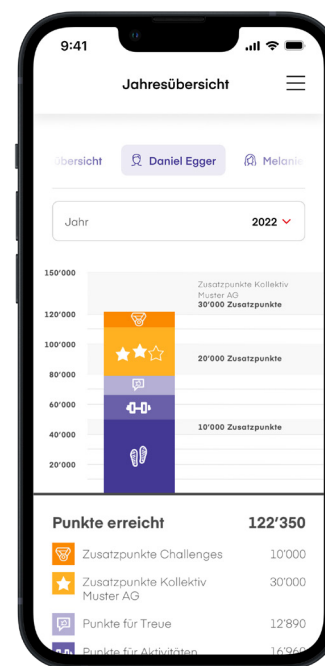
9:41

Jahresübersicht

Übersicht Daniel Egger Melanie

Jahr 2022

150'000
120'000
100'000
80'000
60'000
40'000
20'000

Zusatzpunkte Kollektiv Muster AG
30'000 Zusatzpunkte

20'000 Zusatzpunkte

10'000 Zusatzpunkte

Punkte erreicht 122'350

Zusatzpunkte Challenges 10'000
Zusatzpunkte Kollektiv Muster AG 30'000
Punkte für Treue 12'890
Punkte für Aktivitäten 16'9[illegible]